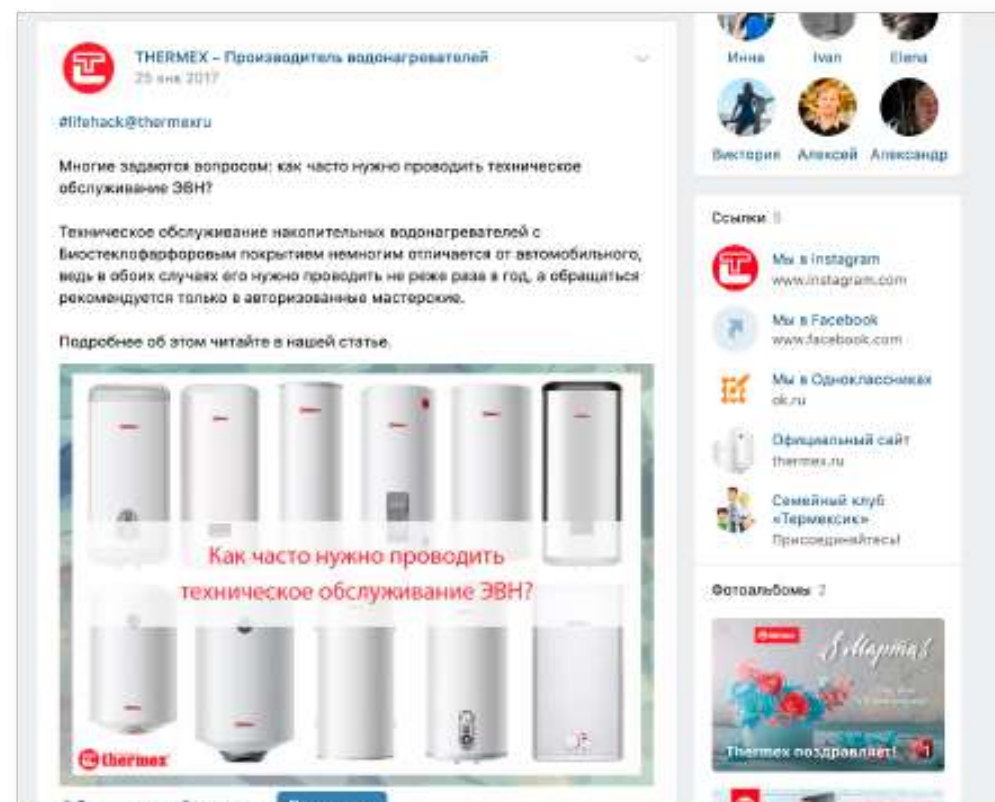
THERMEX – Производитель водонагревателей
25 янв 2017

#lifehack@thermexru

Многие задаются вопросом: как часто нужно проводить техническое обслуживание ЭВН?

Техническое обслуживание накопительных водонагревателей с Биостеклофарфоровым покрытием немногим отличается от автомобильного, ведь в обоих случаях его нужно проводить не реже раза в год, а обращаться рекомендуется только в авторизованные мастерские.

Подробнее об этом читайте в нашей статье.

Как часто нужно проводить техническое обслуживание ЭВН?

thermex

Инна Ivan Elena
Виктория Алексей Александр

Ссылки 5

Мы в Instagram
www.instagram.com

Мы в Facebook
www.facebook.com

Мы в Одноклассниках
ok.ru

Официальный сайт
thermex.ru

Семейный клуб «Термексик»
Присоединяйтесь!

Фотоальбомы 2

8 марта!

Thermex поздравляет! 1